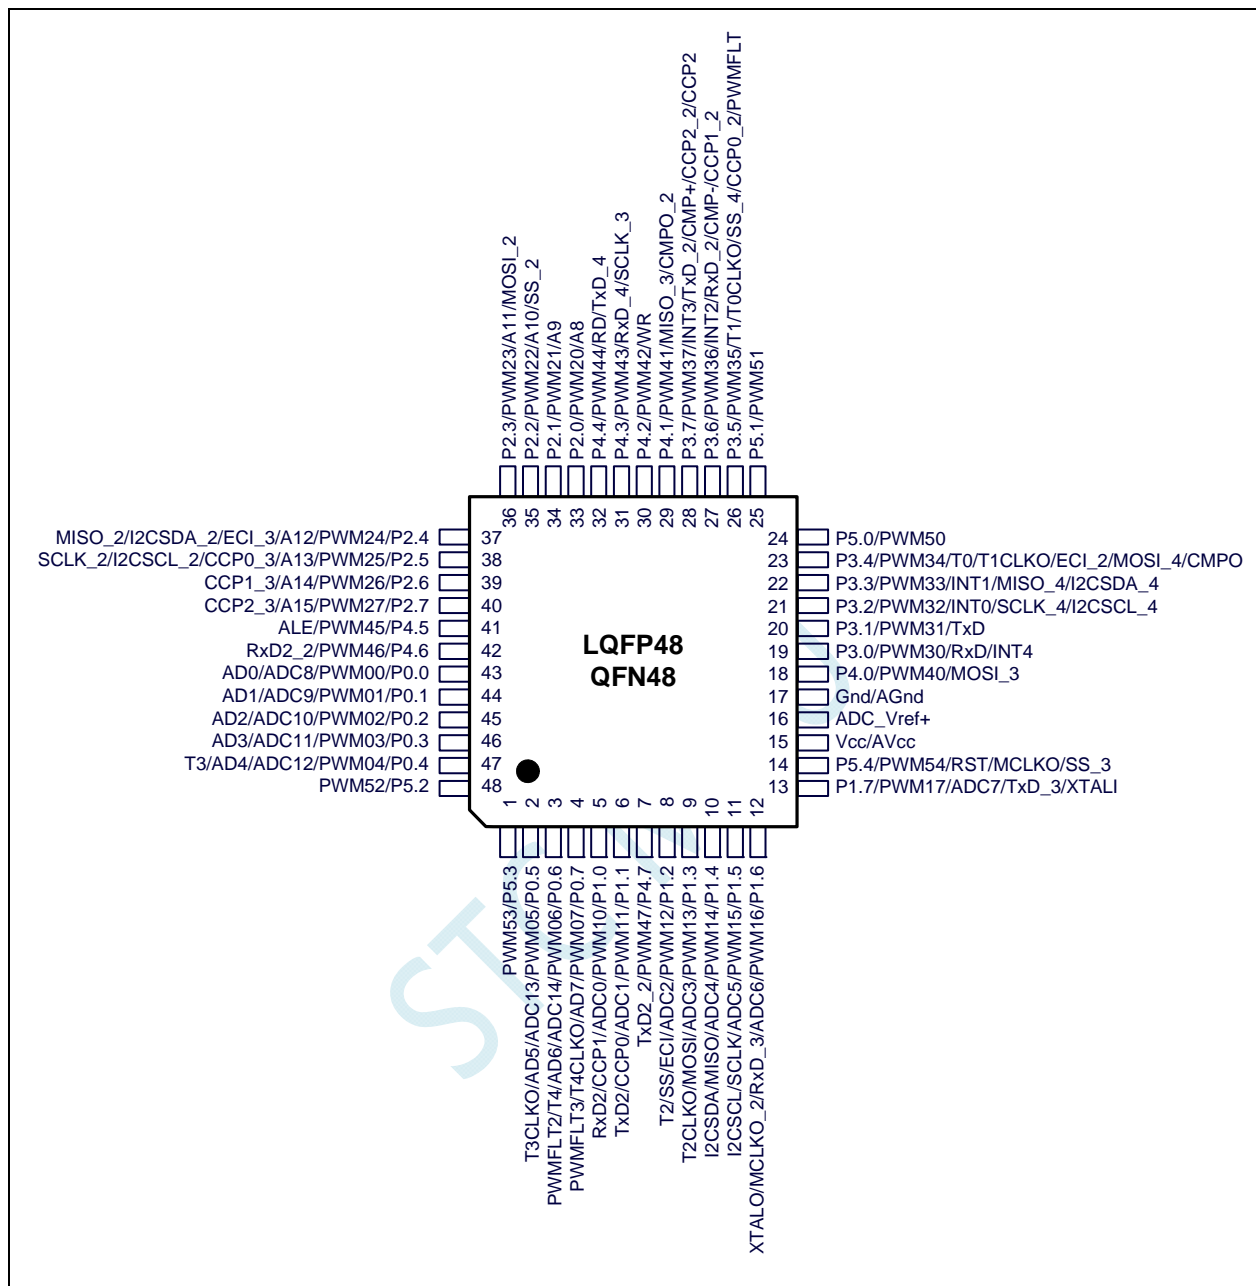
P2.3/PWM23/A11/MOSI_2
P2.2/PWM22/A10/SS_2
P2.1/PWM21/A9
P2.0/PWM20/A8
P4.4/PWM44/RD/TxD_4
P4.3/PWM43/RxD_4/SCLK_3
P4.2/PWM42/WR
P4.1/PWM41/MISO_3/CMPO_2
P3.7/PWM37/INT3/TxD_2/CMP+/CCP2_2/CCP2
P3.6/PWM36/INT2/RxD_2/CMP-/CCP1_2
P3.5/PWM35/T1/T0CLKO/SS_4/CCP0_2/PWMFLT
P5.1/PWM51

36 35 34 33 32 31 30 29 28 27 26 25

MISO_2/I2CSDA_2/ECI_3/A12/PWM24/P2.4 37
SCLK_2/I2CSCL_2/CCP0_3/A13/PWM25/P2.5 38
CCP1_3/A14/PWM26/P2.6 39
CCP2_3/A15/PWM27/P2.7 40
ALE/PWM45/P4.5 41
RxD2_2/PWM46/P4.6 42
AD0/ADC8/PWM00/P0.0 43
AD1/ADC9/PWM01/P0.1 44
AD2/ADC10/PWM02/P0.2 45
AD3/ADC11/PWM03/P0.3 46
T3/AD4/ADC12/PWM04/P0.4 47
PWM52/P5.2 48

LQFP48
QFN48

24 P5.0/PWM50
23 P3.4/PWM34/T0/T1CLKO/ECI_2/MOSI_4/CMPO
22 P3.3/PWM33/INT1/MISO_4/I2CSDA_4
21 P3.2/PWM32/INT0/SCLK_4/I2CSCL_4
20 P3.1/PWM31/TxD
19 P3.0/PWM30/RxD/INT4
18 P4.0/PWM40/MOSI_3
17 Gnd/AGnd
16 ADC_Vref+
15 Vcc/AVcc
14 P5.4/PWM54/RST/MCLKO/SS_3
13 P1.7/PWM17/ADC7/TxD_3/XTALI

1 2 3 4 5 6 7 8 9 10 11 12

PWM53/P5.3
T3CLKO/AD5/ADC13/PWM05/P0.5
PWMFLT2/T4/AD6/ADC14/PWM06/P0.6
PWMFLT3/T4CLKO/AD7/PWM07/P0.7
RxD2/CCP1/ADC0/PWM10/P1.0
TxD2/CCP0/ADC1/PWM11/P1.1
TxD2_2/PWM47/P4.7
T2/SS/ECI/ADC2/PWM12/P1.2
T2CLKO/MOSI/ADC3/PWM13/P1.3
I2CSDA/MISO/ADC4/PWM14/P1.4
I2CSCL/SCLK/ADC5/PWM15/P1.5
XTALO/MCLKO_2/RxD_3/ADC6/PWM16/P1.6

STC